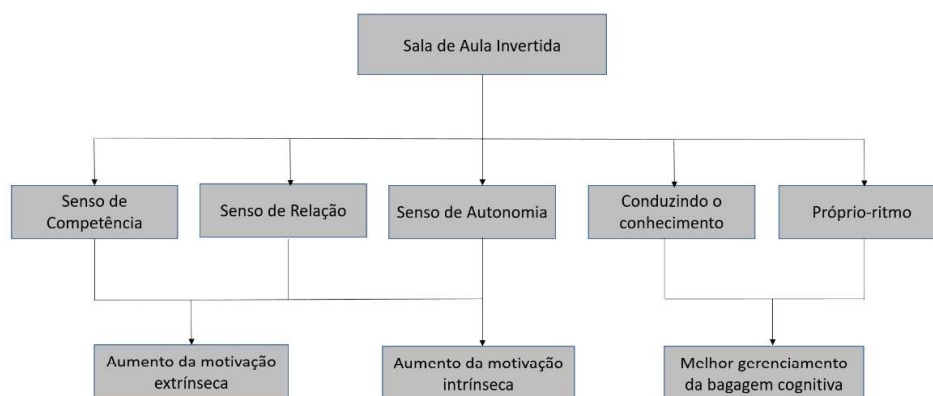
Sala de Aula Invertida

Senso de Competência

Senso de Relação

Senso de Autonomia

Conduzindo o conhecimento

Próprio-ritmo

Aumento da motivação extrínseca

Aumento da motivação intrínseca

Melhor gerenciamento da bagagem cognitiva